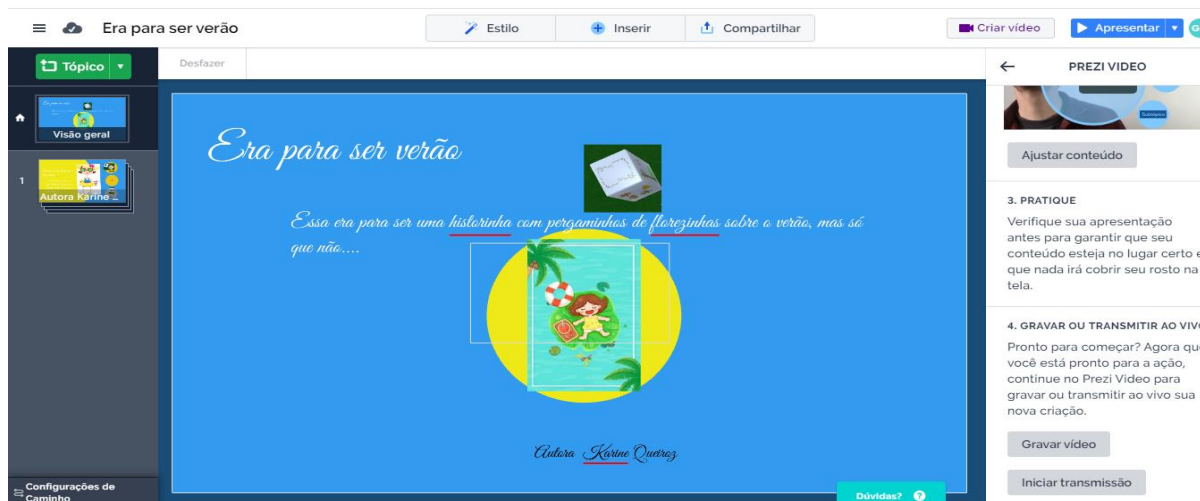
Era para ser verão

Estilo | Inserir | Compartilhar

Criar vídeo | Apresentar

Tópico

Desfazer

Visão geral

1 Autora Karine ...

Configurações de Caminho

Era para ser verão

Essa era para ser uma historinha com pergaminhos de florezinhas sobre o verão, mas só que não....

Autora Karine Queiroz

Dúvidas?

PREZI VIDEO

Ajustar conteúdo

3. PRATIQUE

Verifique sua apresentação antes para garantir que seu conteúdo esteja no lugar certo e que nada irá cobrir seu rosto na tela.

4. GRAVAR OU TRANSMITIR AO VIVO

Pronto para começar? Agora que você está pronto para a ação, continue no Prezi Video para gravar ou transmitir ao vivo sua nova criação.

Gravar vídeo

Iniciar transmissão